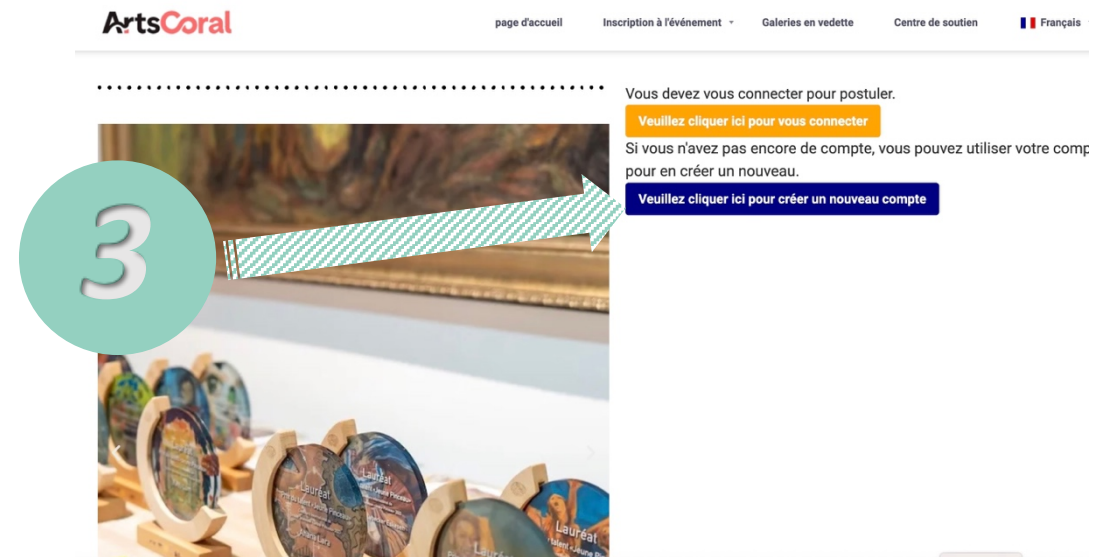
ArtsCoral

page d'accueil Inscription à l'événement Galeries en vedette Centre de soutien Français

3

Vous devez vous connecter pour postuler.

Veuillez cliquer ici pour vous connecter

Si vous n'avez pas encore de compte, vous pouvez utiliser votre comp pour en créer un nouveau.

Veuillez cliquer ici pour créer un nouveau compte

Lauréat

Lauréat

Lauréat